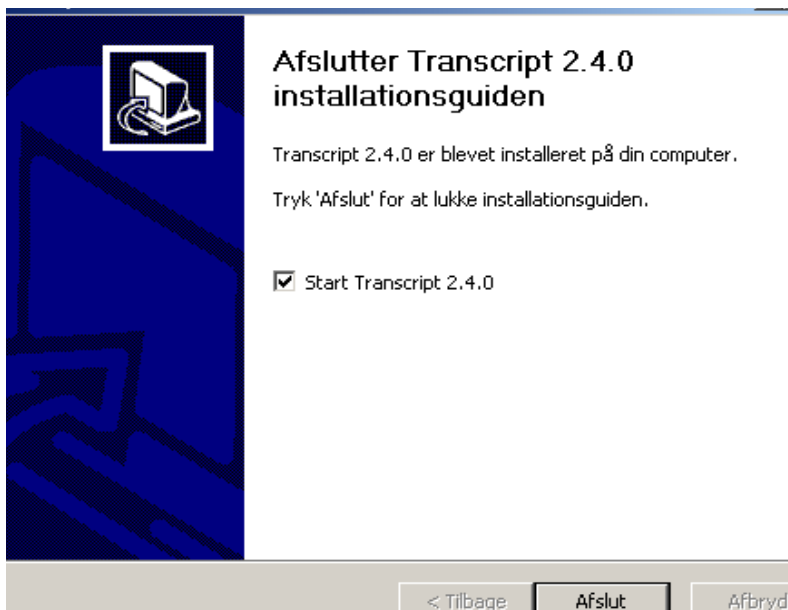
Afslutter Transcript 2.4.0 installationsguiden

Transcript 2.4.0 er blevet installeret på din computer.

Tryk 'Afslut' for at lukke installationsguiden.

☑ Start Transcript 2.4.0

< Tilbage

Afslut

Afbryd